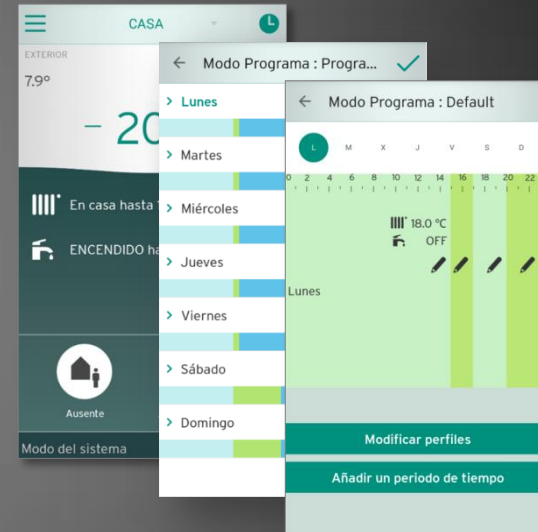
CASA

EXTERIOR

7.9°

– 20

En casa hasta

ENCENDIDO ha

Ausente

Modo del sistema

Modo Programa : Progra...

Lunes

Martes

Miércoles

Jueves

Viernes

Sábado

Domingo

Modo Programa : Default

L M X J V S D

0 2 4 6 8 10 12 14 16 18 20 22

18.0 ºC

OFF

Lunes

Modificar perfiles

Añadir un periodo de tiempo